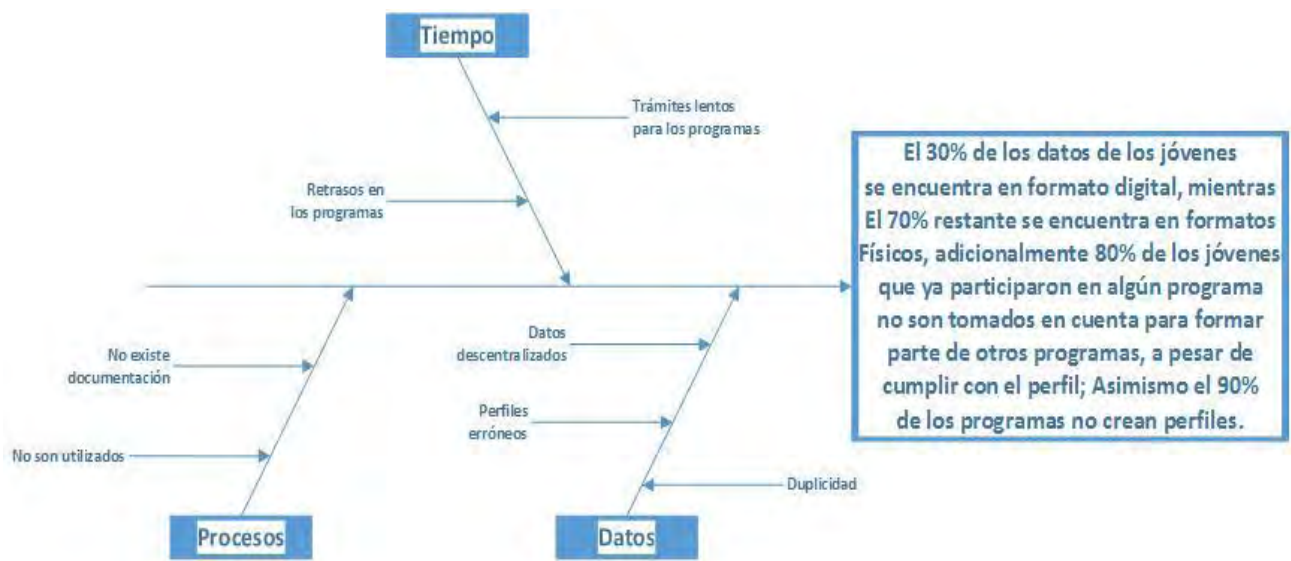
Tiempo

Trámites lentos para los programas

Retrasos en los programas

El 30% de los datos de los jóvenes se encuentra en formato digital, mientras El 70% restante se encuentra en formatos Físicos, adicionalmente 80% de los jóvenes que ya participaron en algún programa no son tomados en cuenta para formar parte de otros programas, a pesar de cumplir con el perfil; Asimismo el 90% de los programas no crean perfiles.

No existe documentación

No son utilizados

Datos descentralizados

Perfiles erróneos

Duplicidad

Procesos

Datos